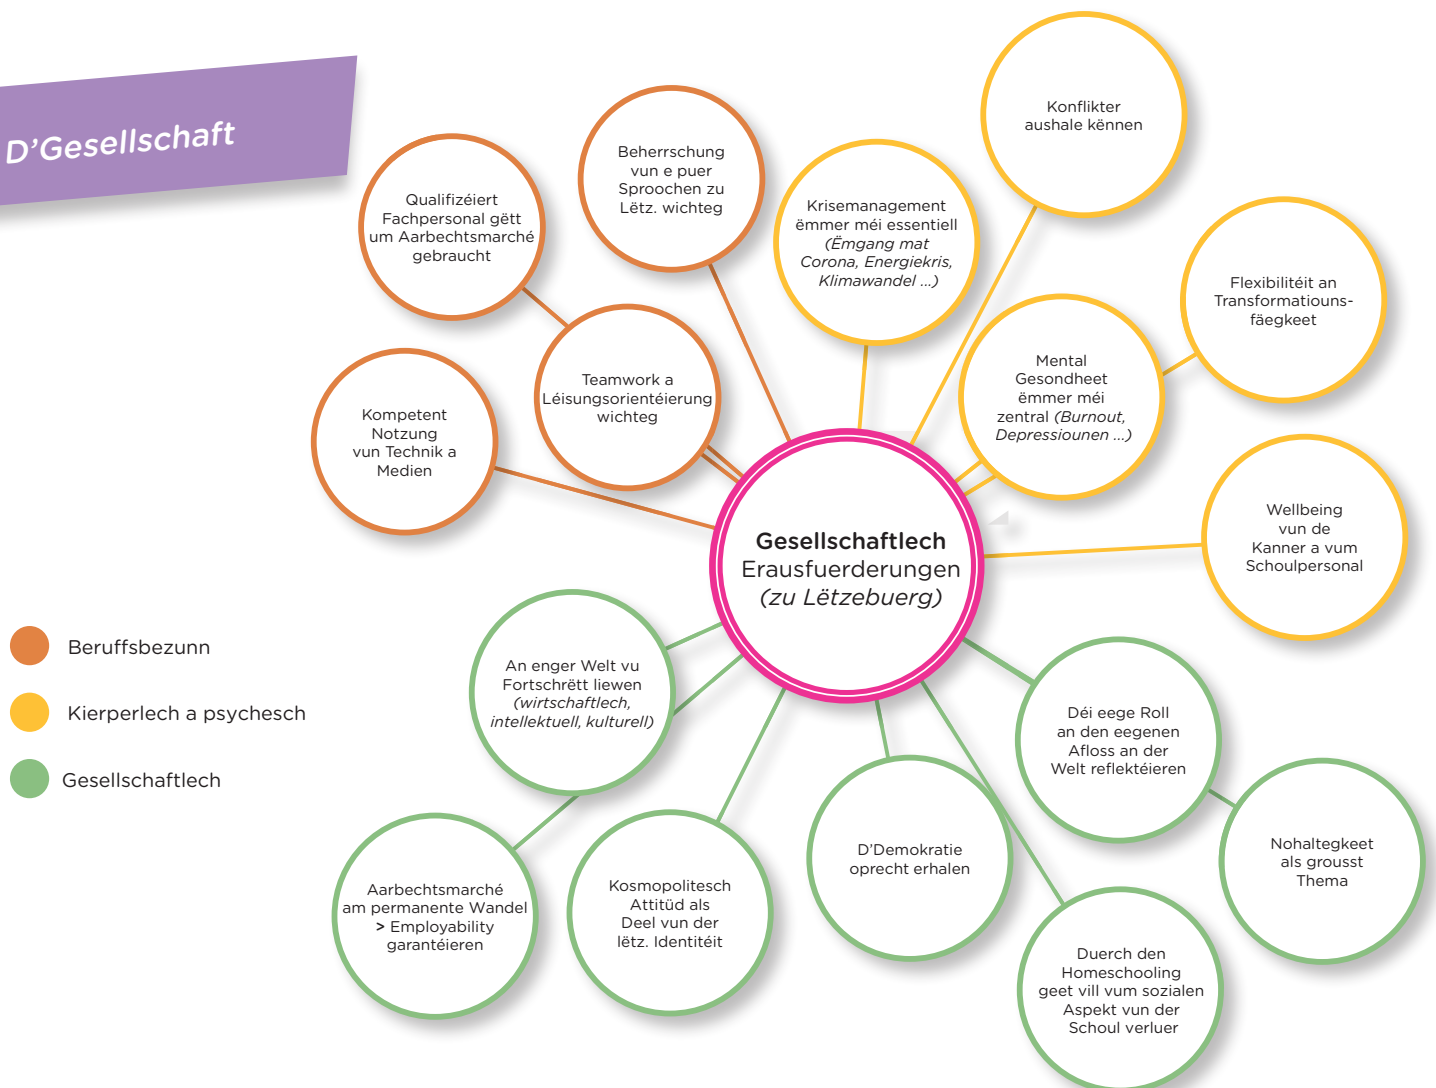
D’Gesellschaft

Gesellschaftlech Erausfuerderungen *(zu Lëtzebuerg)*

Qualifizéiert Fachpersonal gëtt um Aarbechtsmarché gebraucht

Beherrschung vun e puer Sproochen zu Lëtz. wichteg

Krisemanagement ëmmer méi essentiell *(Ëmgang mat Corona, Energiekris, Klimawandel ...)*

Konflikter aushale kënnen

Flexibilitéit an Transformatiounsfäegkeet

Mental Gesondheet ëmmer méi zentral *(Burnout, Depressiounen ...)*

Teamwork a Léisungsorientéierung wichteg

Kompetent Notzung vun Technik a Medien

Wellbeing vun de Kanner a vum Schoulpersonal

An enger Welt vu Fortschrëtt liewen *(wirtschaftlech, intellektuell, kulturell)*

Déi eege Roll an den eegenen Afloss an der Welt reflektéieren

Nohaltegkeet als grousst Thema

D’Demokratie oprecht erhalen

Aarbechtsmarché am permanente Wandel > Employability garantéieren

Kosmopolitesch Attitüd als Deel vun der lëtz. Identitéit

Duerch den Homeschooling geet vill vum sozialen Aspekt vun der Schoul verluer

Beruffsbezunn

Kierperlech a psychesch

Gesellschaftlech